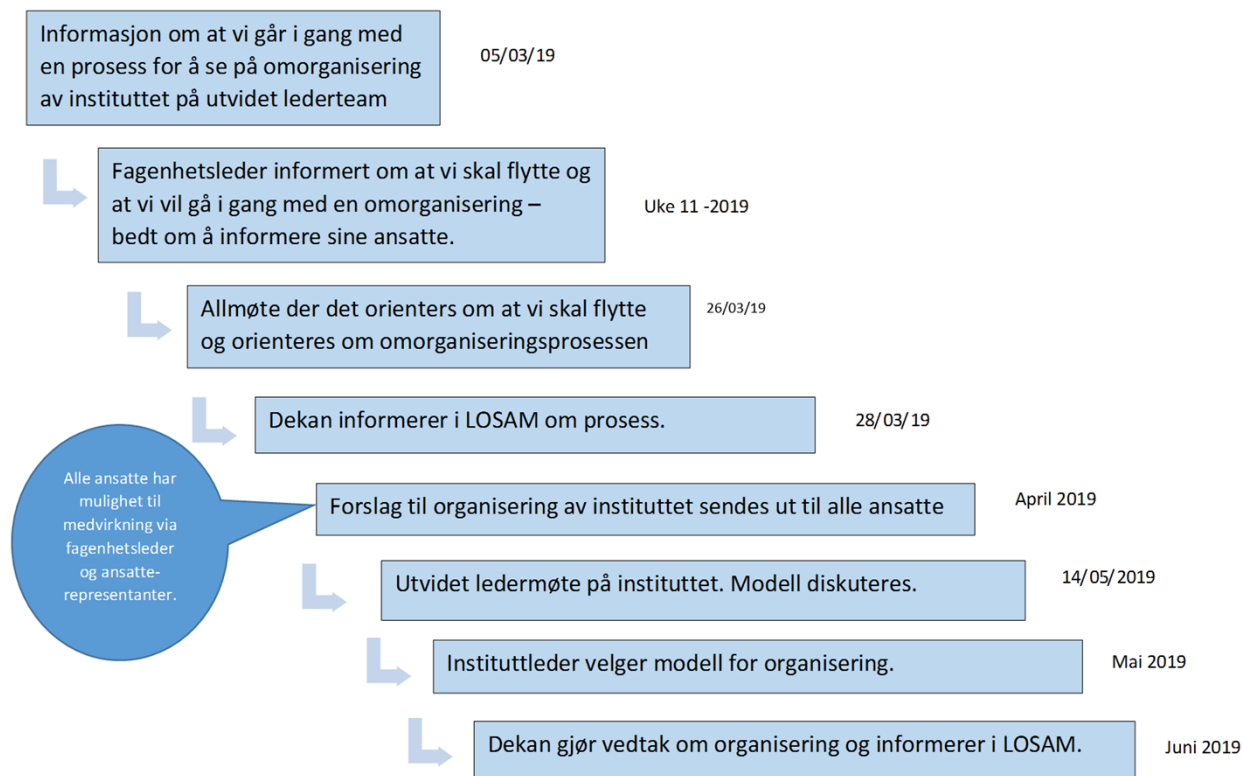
Informasjon om at vi går i gang med en prosess for å se på omorganisering av instituttet på utvidet lederteam

05/03/19

Fagenhetsleder informert om at vi skal flytte og at vi vil gå i gang med en omorganisering – bedt om å informere sine ansatte.

Uke 11 -2019

Allmøte der det orienters om at vi skal flytte og orienteres om omorganiseringsprosessen

26/03/19

Dekan informerer i LOSAM om prosess.

28/03/19

Alle ansatte har mulighet til medvirkning via fagenhetsleder og ansatterepresentanter.

Forslag til organisering av instituttet sendes ut til alle ansatte

April 2019

Utvidet ledermøte på instituttet. Modell diskuteres.

14/05/2019

Instituttleder velger modell for organisering.

Mai 2019

Dekan gjør vedtak om organisering og informerer i LOSAM.

Juni 2019